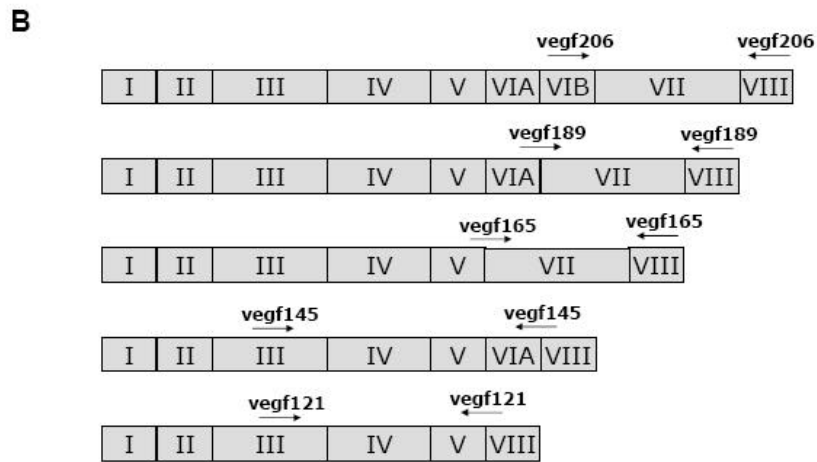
B

vegf206 vegf206

| I | II | III | IV | V | VIA | VIB | VII | VIII |
|---|---|---|---|---|---|---|---|---|

vegf189 vegf189

| I | II | III | IV | V | VIA | VII | VIII |
|---|---|---|---|---|---|---|---|

vegf165 vegf165

| I | II | III | IV | V | VII | VIII |
|---|---|---|---|---|---|---|

vegf145 vegf145

| I | II | III | IV | V | VIA | VIII |
|---|---|---|---|---|---|---|

vegf121 vegf121

| I | II | III | IV | V | VIII |
|---|---|---|---|---|---|